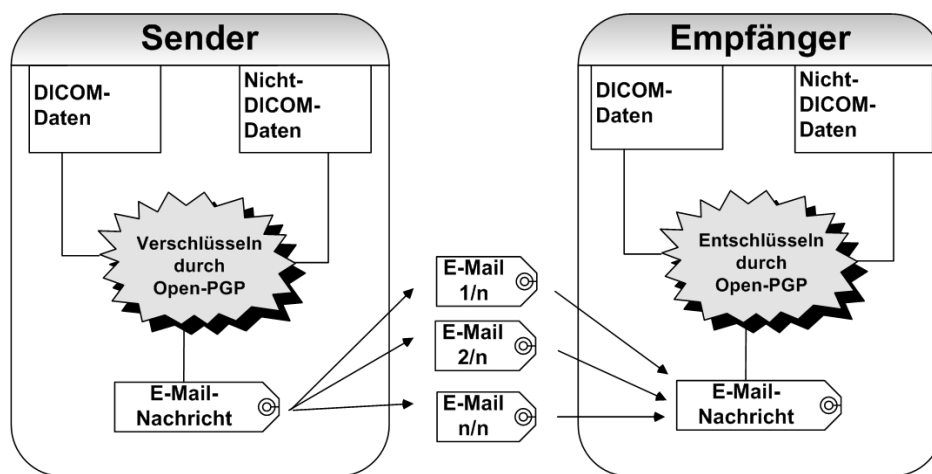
Sender

DICOM-Daten

Nicht-DICOM-Daten

Verschlüsseln durch Open-PGP

E-Mail-Nachricht

E-Mail 1/n

E-Mail 2/n

E-Mail n/n

Empfänger

DICOM-Daten

Nicht-DICOM-Daten

Entschlüsseln durch Open-PGP

E-Mail-Nachricht